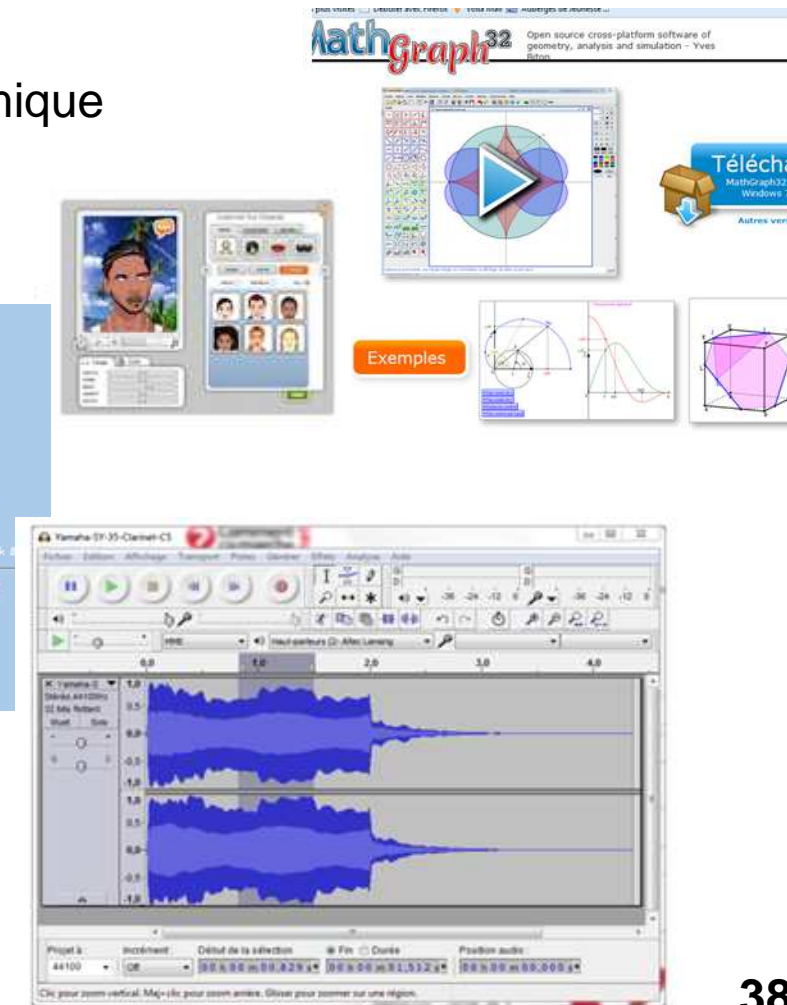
nique

MathGraph32 Open source cross-platform software of geometry, analysis and simulation - Yves Biton

Télécha
MathGraph32
Windows
Autres vers

Exemples

Yamaha-SY-35-Clarinet-C5

Fichier Edition Affichage Transport Pistes Générer Effets Analyse Aide

0,0 1,0 2,0 3,0 4,0

1,0
0,5
0,0
-0,5
-1,0

Projet à 44100
Incrément Off
Début de la sélection 00 h 00 m 00,829 s
Fin Durée 00 h 00 m 01,512 s
Position audio 00 h 00 m 00,000 s

Clic pour zoom vertical. Maj+clic pour zoom arrière. Glisser pour zoomer sur une région.

38